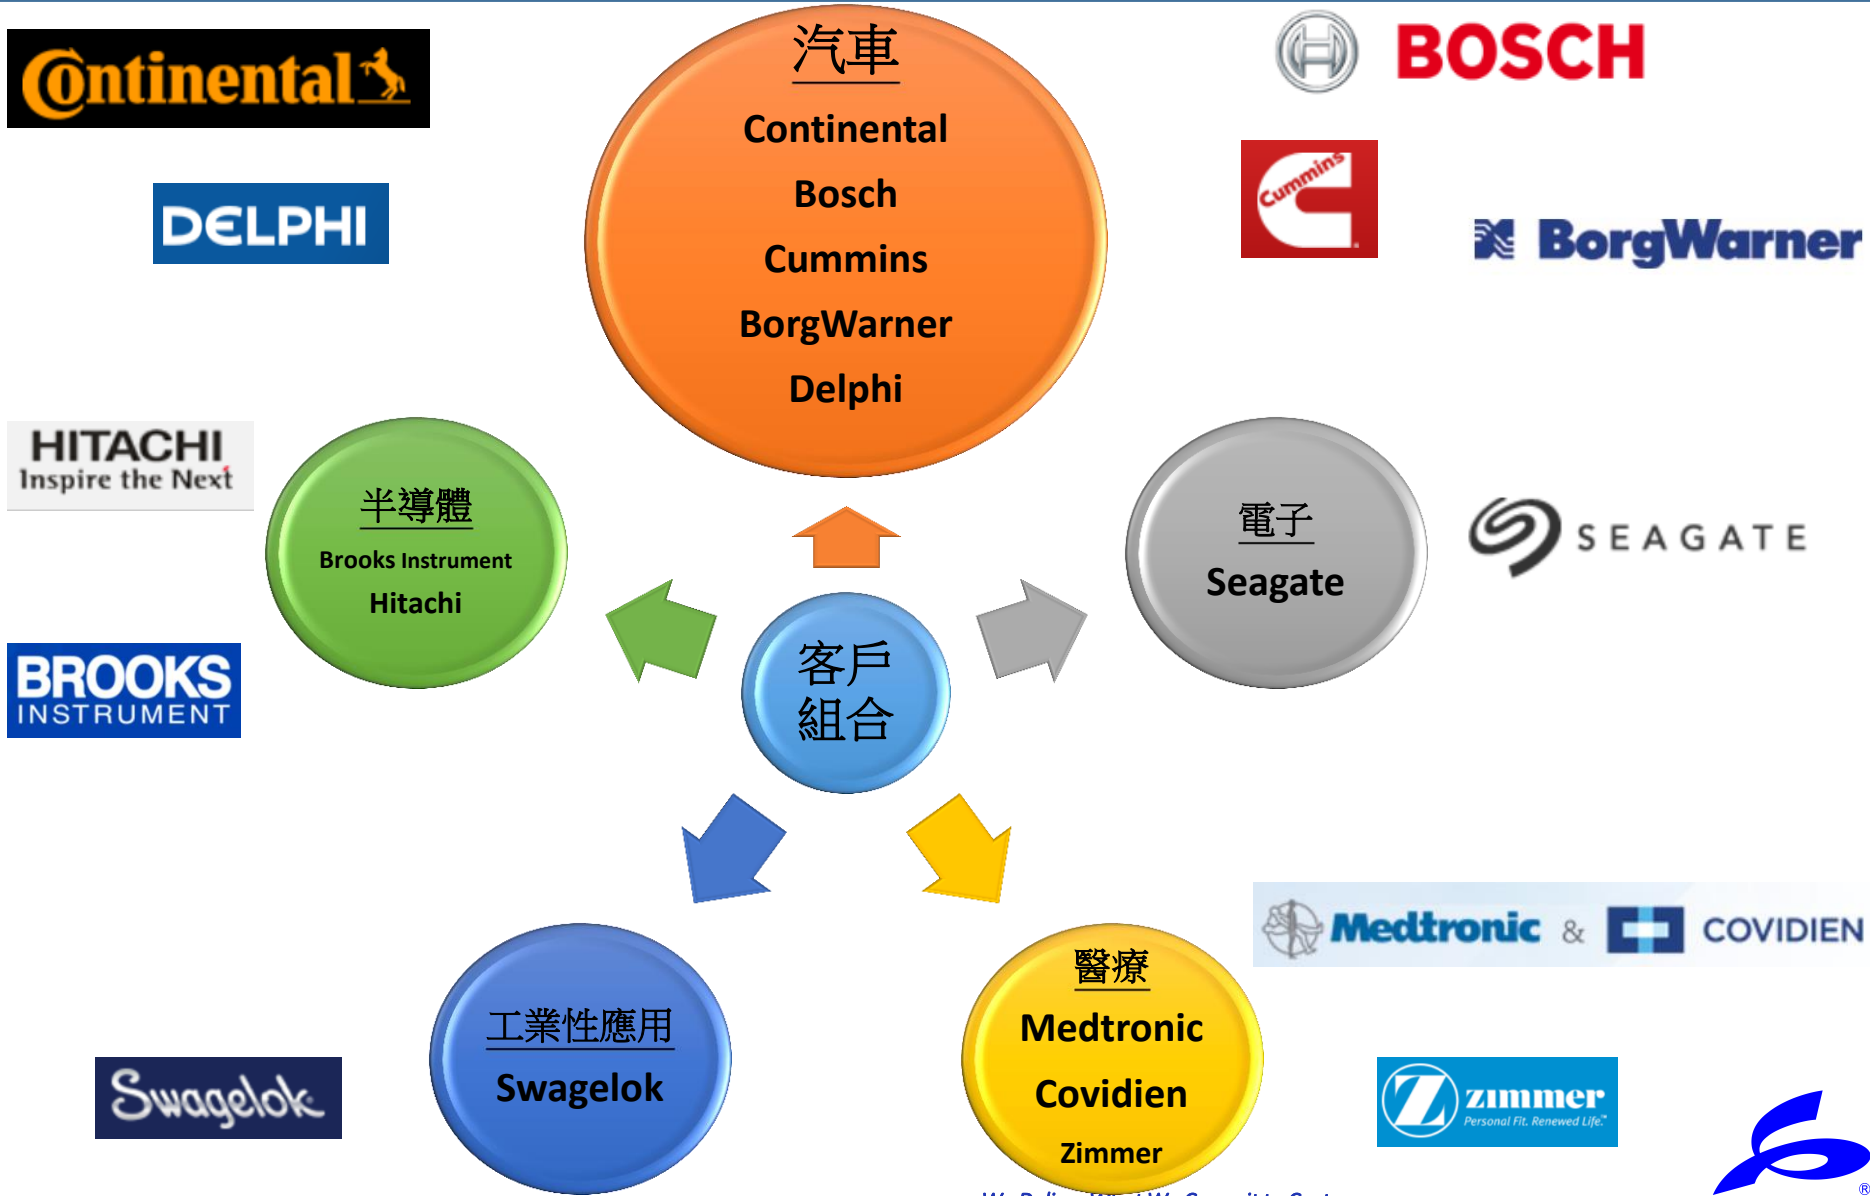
Continental

BOSCH

DELPHI

Cummins

BorgWarner

汽車
Continental
Bosch
Cummins
BorgWarner
Delphi

HITACHI
Inspire the Next

BROOKS
INSTRUMENT

半導體
Brooks Instrument
Hitachi

客戶
組合

電子
Seagate

SEAGATE

Medtronic & COVIDIEN

工業性應用
Swagelok

醫療
Medtronic
Covidien
Zimmer

Swagelok

zimmer
Personal Fit. Renewed Life.

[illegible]